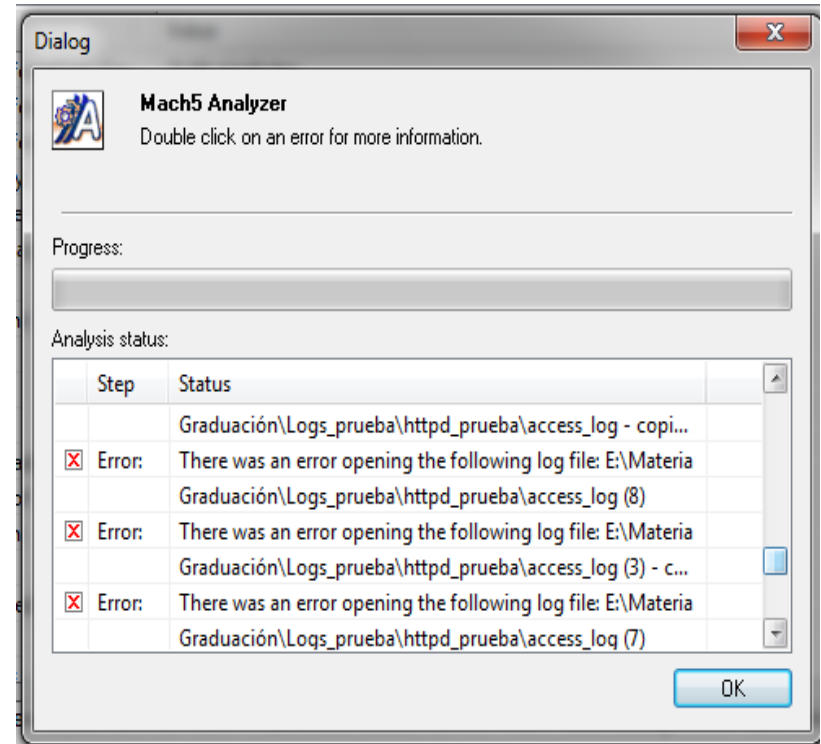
Dialog

Mach5 Analyzer
Double click on an error for more information.

Progress:

Analysis status:

| | Step | Status |
|---|---|---|
| | | Graduación\Logs_prueba\httpd_prueba\access_log - copi... |
| ☒ | Error: | There was an error opening the following log file: E:\Materia |
| | | Graduación\Logs_prueba\httpd_prueba\access_log (8) |
| ☒ | Error: | There was an error opening the following log file: E:\Materia |
| | | Graduación\Logs_prueba\httpd_prueba\access_log (3) - c... |
| ☒ | Error: | There was an error opening the following log file: E:\Materia |
| | | Graduación\Logs_prueba\httpd_prueba\access_log (7) |

OK